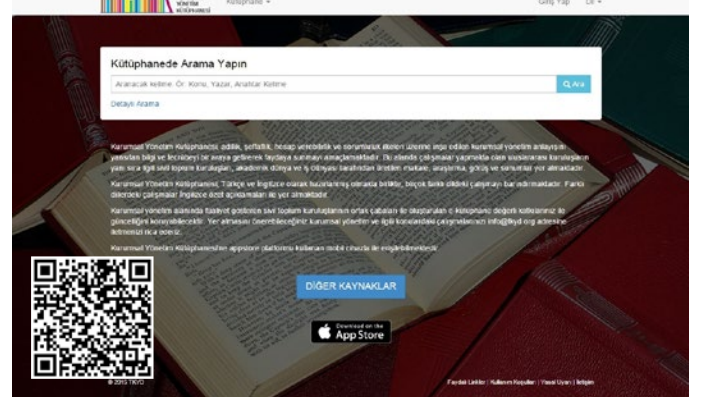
YÖNETİM KÜTÜPHANESİ Kütüphane ▾ Giriş Yap TR ▾

Kütüphanede Arama Yapın

Aranacak kelime: Ör. Konu, Yazar, Anahtar Kelime

Ara

Detaylı Arama

Kurumsal Yönetim Kütüphanesi, adillik, şeffaflık, hesap verebilirlik ve sorumluluk ilkeleri üzerine inşa edilen kurumsal yönetim anlayışını yansıtan bilgi ve teknolojiyi bir araya getirerek faydaya sunmayı amaçlamaktadır. Bu alanda çalışmalar yapmakta olan uluslararası kuruluşların yanı sıra ilgili sivil toplum kuruluşları, akademik dünya ve iş dünyası tarafından iletilen makale, araştırma, görüş ve sunumlar yer almaktadır.

Kurumsal Yönetim Kütüphanesi, Türkçe ve İngilizce olarak hazırlanmış olmakla birlikte, birçok farklı dildeki çalışmayı barındırmaktadır. Farklı dillerdeki çalışmalar İngilizce özet açıklamaları ile yer almaktadır.

Kurumsal yönetim alanında faaliyet gösteren sivil toplum kuruluşlarının ortak çabaları ile oluşturulan e-kütüphaneyi değerli katkılarınız ile güncelliğini koruyabilecektir. Yer almasını önerebileceğiniz kurumsal yönetim ve ilgili konulardaki çalışmalarınızı info@tkyd.org adresine iletmenizi rica ederiz.

Kurumsal Yönetim Kütüphanesi'ne appstore platformu kullanan mobil cihazlar ile erişebilirsiniz.

DİĞER KAYNAKLAR

Download on the App Store

© 2015 TKYD

Faydalı Linkler | Kullanım Koşulları | Yasal Uyarı | İletişim